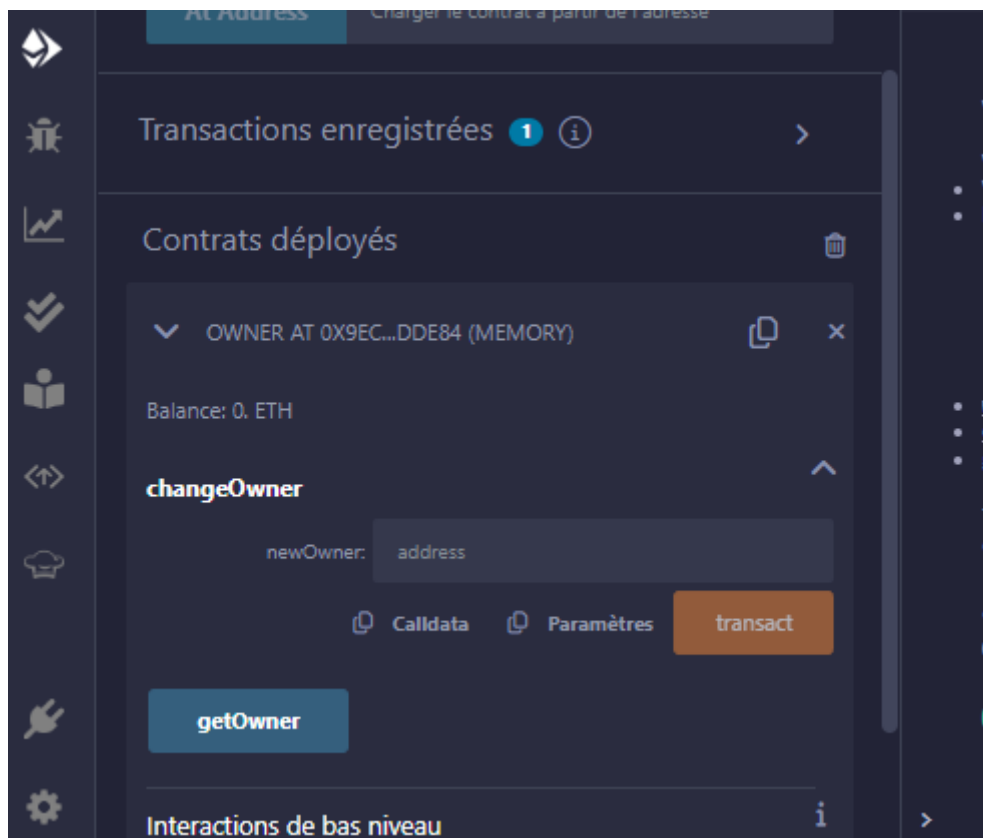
At Address
Charger le contrat à partir de l'adresse

Transactions enregistrées 1

Contrats déployés

OWNER AT 0X9EC...DDE84 (MEMORY)

Balance: 0. ETH

changeOwner

newOwner: address

Calldata
Paramètres
transact

getOwner

Interactions de bas niveau